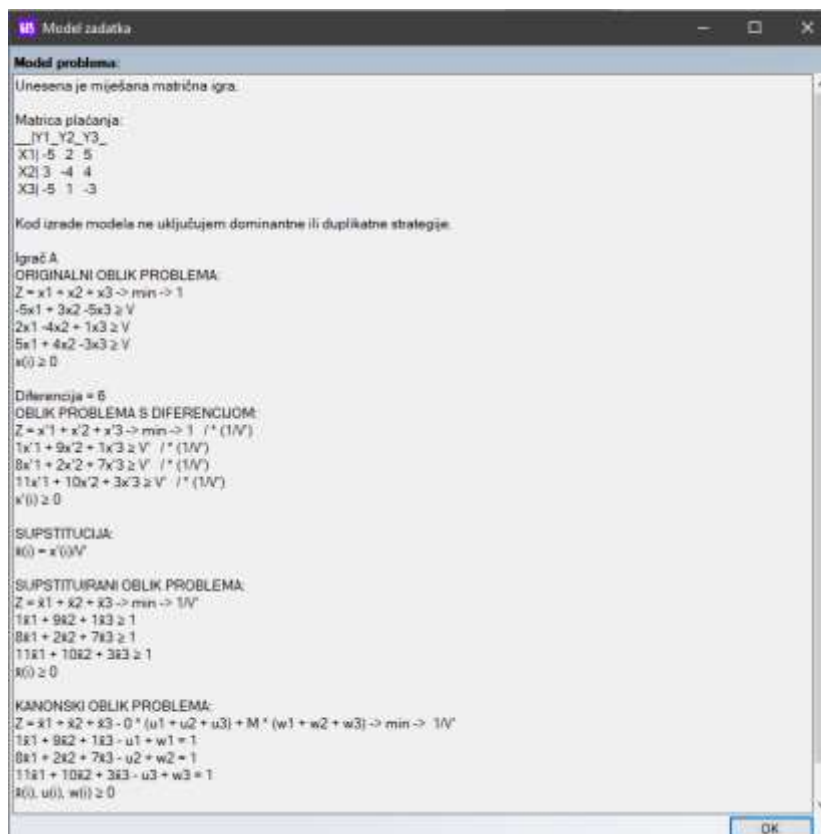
Model zadatka

Model problema:

Unesena je miješana matrična igra.

Matrica plaćanja:
__|Y1_Y2_Y3_
X1| -5 2 5
X2| 3 -4 4
X3| -5 1 -3

Kod izrade modela ne uključujem dominantne ili duplikatne strategije.

Igrač A
ORIGINALNI OBLIK PROBLEMA:
Z = x1 + x2 + x3 -> min -> 1
-5x1 + 3x2 -5x3 ≥ V
2x1 -4x2 + 1x3 ≥ V
5x1 + 4x2 -3x3 ≥ V
x(i) ≥ 0

Diferencija = 6
OBLIK PROBLEMA S DIFERENCIJOM:
Z = x'1 + x'2 + x'3 -> min -> 1 /* (1/V')
1x'1 + 9x'2 + 1x'3 ≥ V' /* (1/V')
8x'1 + 2x'2 + 7x'3 ≥ V' /* (1/V')
11x'1 + 10x'2 + 3x'3 ≥ V' /* (1/V')
x'(i) ≥ 0

SUPSTITUCIJA:
ẍ(i) = x'(i)/V'

SUPSTITUIRANI OBLIK PROBLEMA:
Z = ẍ1 + ẍ2 + ẍ3 -> min -> 1/V'
1ẍ1 + 9ẍ2 + 1ẍ3 ≥ 1
8ẍ1 + 2ẍ2 + 7ẍ3 ≥ 1
11ẍ1 + 10ẍ2 + 3ẍ3 ≥ 1
ẍ(i) ≥ 0

KANONSKI OBLIK PROBLEMA:
Z = ẍ1 + ẍ2 + ẍ3 - 0 * (u1 + u2 + u3) + M * (w1 + w2 + w3) -> min -> 1/V'
1ẍ1 + 9ẍ2 + 1ẍ3 - u1 + w1 = 1
8ẍ1 + 2ẍ2 + 7ẍ3 - u2 + w2 = 1
11ẍ1 + 10ẍ2 + 3ẍ3 - u3 + w3 = 1
ẍ(i), u(i), w(i) ≥ 0

OK